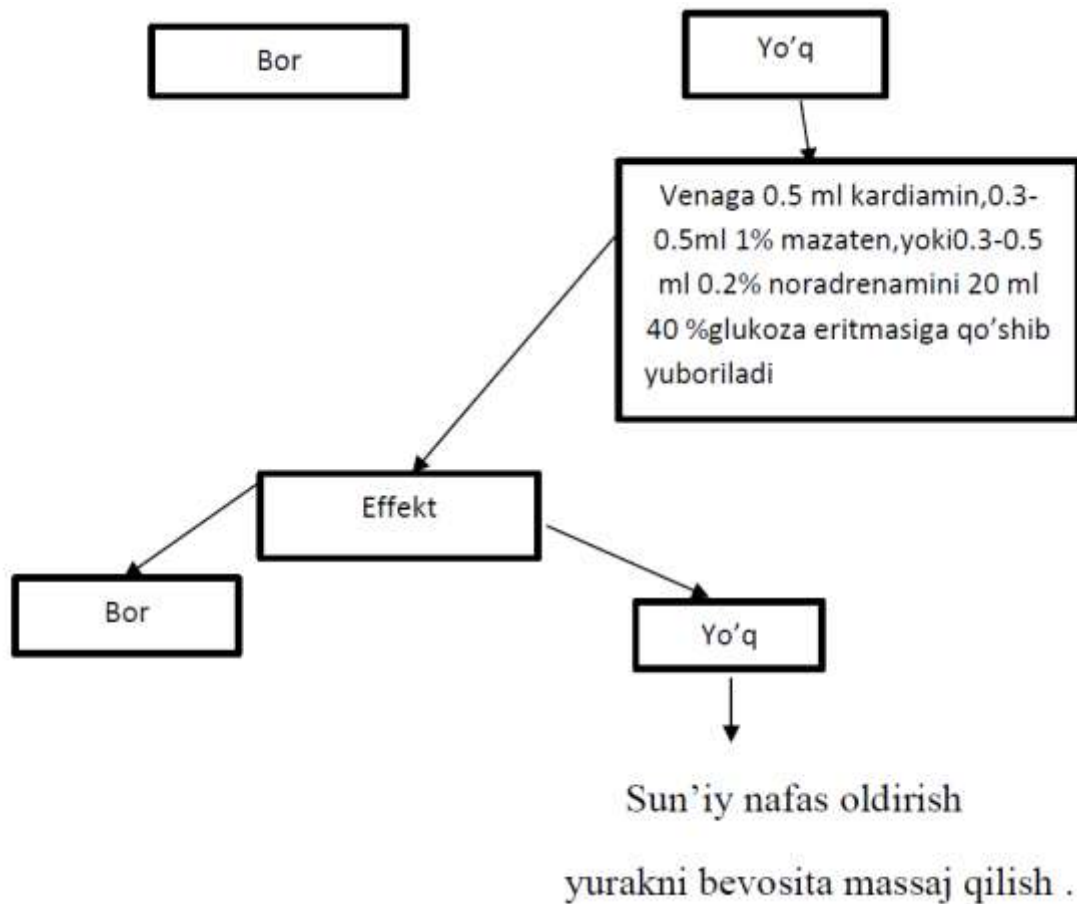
Bor

Yo'q

Venaga 0.5 ml kardiamin,0.3-0.5ml 1% mazaten,yoki0.3-0.5 ml 0.2% noradrenamini 20 ml 40 %glukoza eritmasiga qo'shib yuboriladi

Effekt

Bor

Yo'q

Sun'iy nafas oldirish

yurakni bevosita massaj qilish .